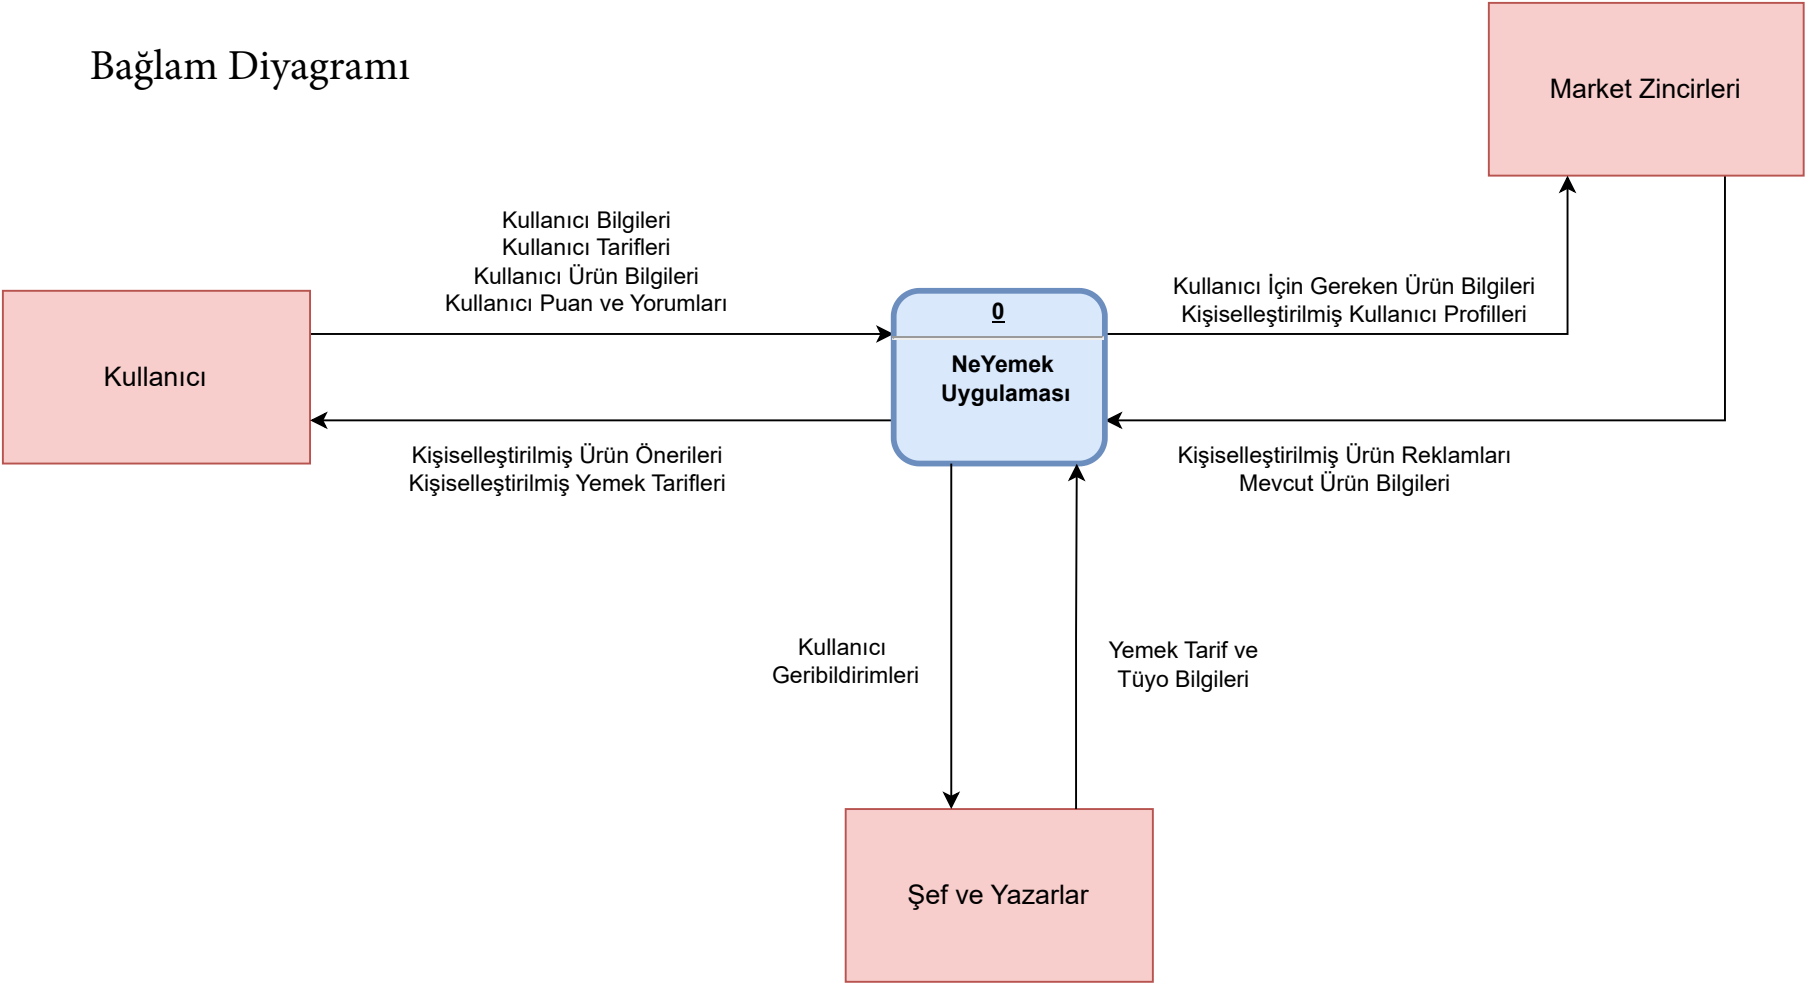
Bağlam Diyagramı

Market Zincirleri

Kullanıcı Bilgileri
Kullanıcı Tarifleri
Kullanıcı Ürün Bilgileri
Kullanıcı Puan ve Yorumları

Kullanıcı İçin Gereken Ürün Bilgileri
Kişiselleştirilmiş Kullanıcı Profilleri

Kullanıcı

0

NeYemek Uygulaması

Kişiselleştirilmiş Ürün Önerileri
Kişiselleştirilmiş Yemek Tarifleri

Kişiselleştirilmiş Ürün Reklamları
Mevcut Ürün Bilgileri

Kullanıcı Geribildirimleri

Yemek Tarif ve Tüyo Bilgileri

Şef ve Yazarlar